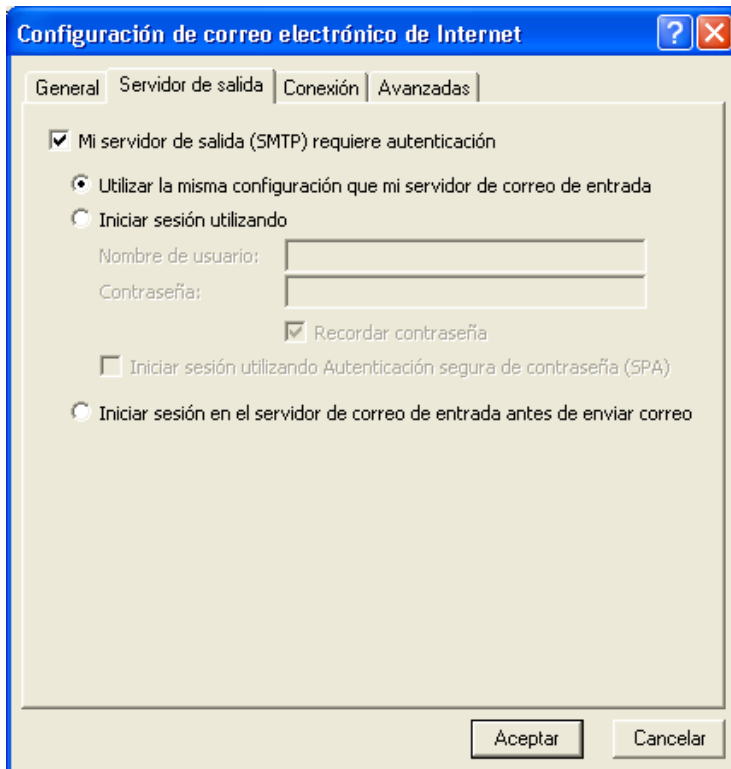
Configuración de correo electrónico de Internet

General | Servidor de salida | Conexión | Avanzadas

Mi servidor de salida (SMTP) requiere autenticación

Utilizar la misma configuración que mi servidor de correo de entrada

Iniciar sesión utilizando

Nombre de usuario:

Contraseña:

Recordar contraseña

Iniciar sesión utilizando Autenticación segura de contraseña (SPA)

Iniciar sesión en el servidor de correo de entrada antes de enviar correo

Aceptar | Cancelar